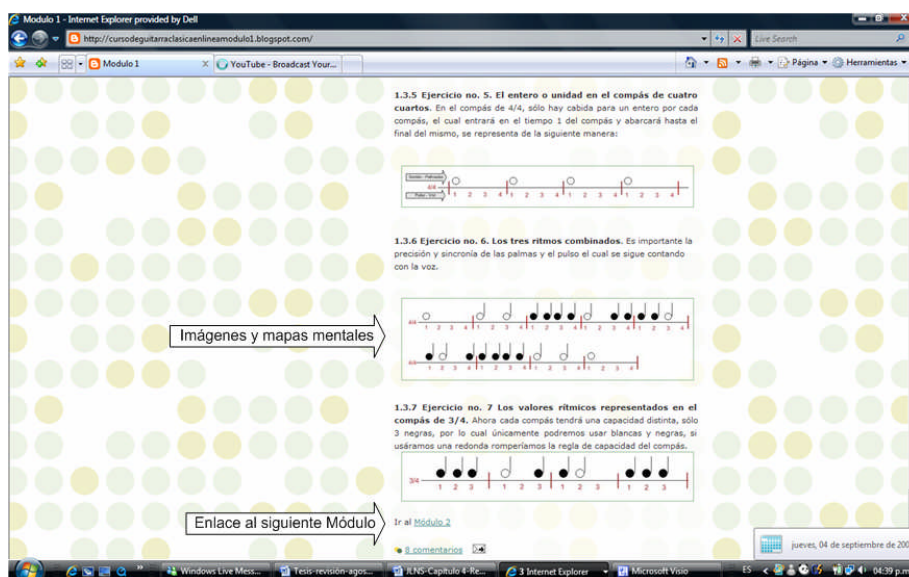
Modulo 1 - Internet Explorer provided by Dell

http://cursodeguitarraclasicaenlineamodulo1.blogspot.com/

Live Search

Modulo 1

YouTube - Broadcast Your...

Página

Herramientas

1.3.5 Ejercicio no. 5. El entero o unidad en el compás de cuatro cuartos. En el compás de 4/4, sólo hay cabida para un entero por cada compás, el cual entrará en el tiempo 1 del compás y abarcará hasta el final del mismo, se representa de la siguiente manera:

Sonido - Palmadas

4/4

Pulso - Voz

1 2 3 4 1 2 3 4 1 2 3 4 1 2 3 4

1.3.6 Ejercicio no. 6. Los tres ritmos combinados. Es importante la precisión y sincronía de las palmas y el pulso el cual se sigue contando con la voz.

4/4

1 2 3 4 1 2 3 4 1 2 3 4 1 2 3 4 1 2 3 4

1 2 3 4 1 2 3 4 1 2 3 4 1 2 3 4

Imágenes y mapas mentales

1.3.7 Ejercicio no. 7 Los valores rítmicos representados en el compás de 3/4. Ahora cada compás tendrá una capacidad distinta, sólo 3 negras, por lo cual únicamente podremos usar blancas y negras, si usáramos una redonda romperíamos la regla de capacidad del compás.

3/4

1 2 3 1 2 3 1 2 3 1 2 3

Enlace al siguiente Módulo

Ir al Módulo 2

8 comentarios

jueves, 04 de septiembre de 200

Windows Live Mess...

Tesis-revisión-agos...

JLNS-Capítulo 4-Re...

3 Internet Explorer

Microsoft Visio

ES

04:39 p.m